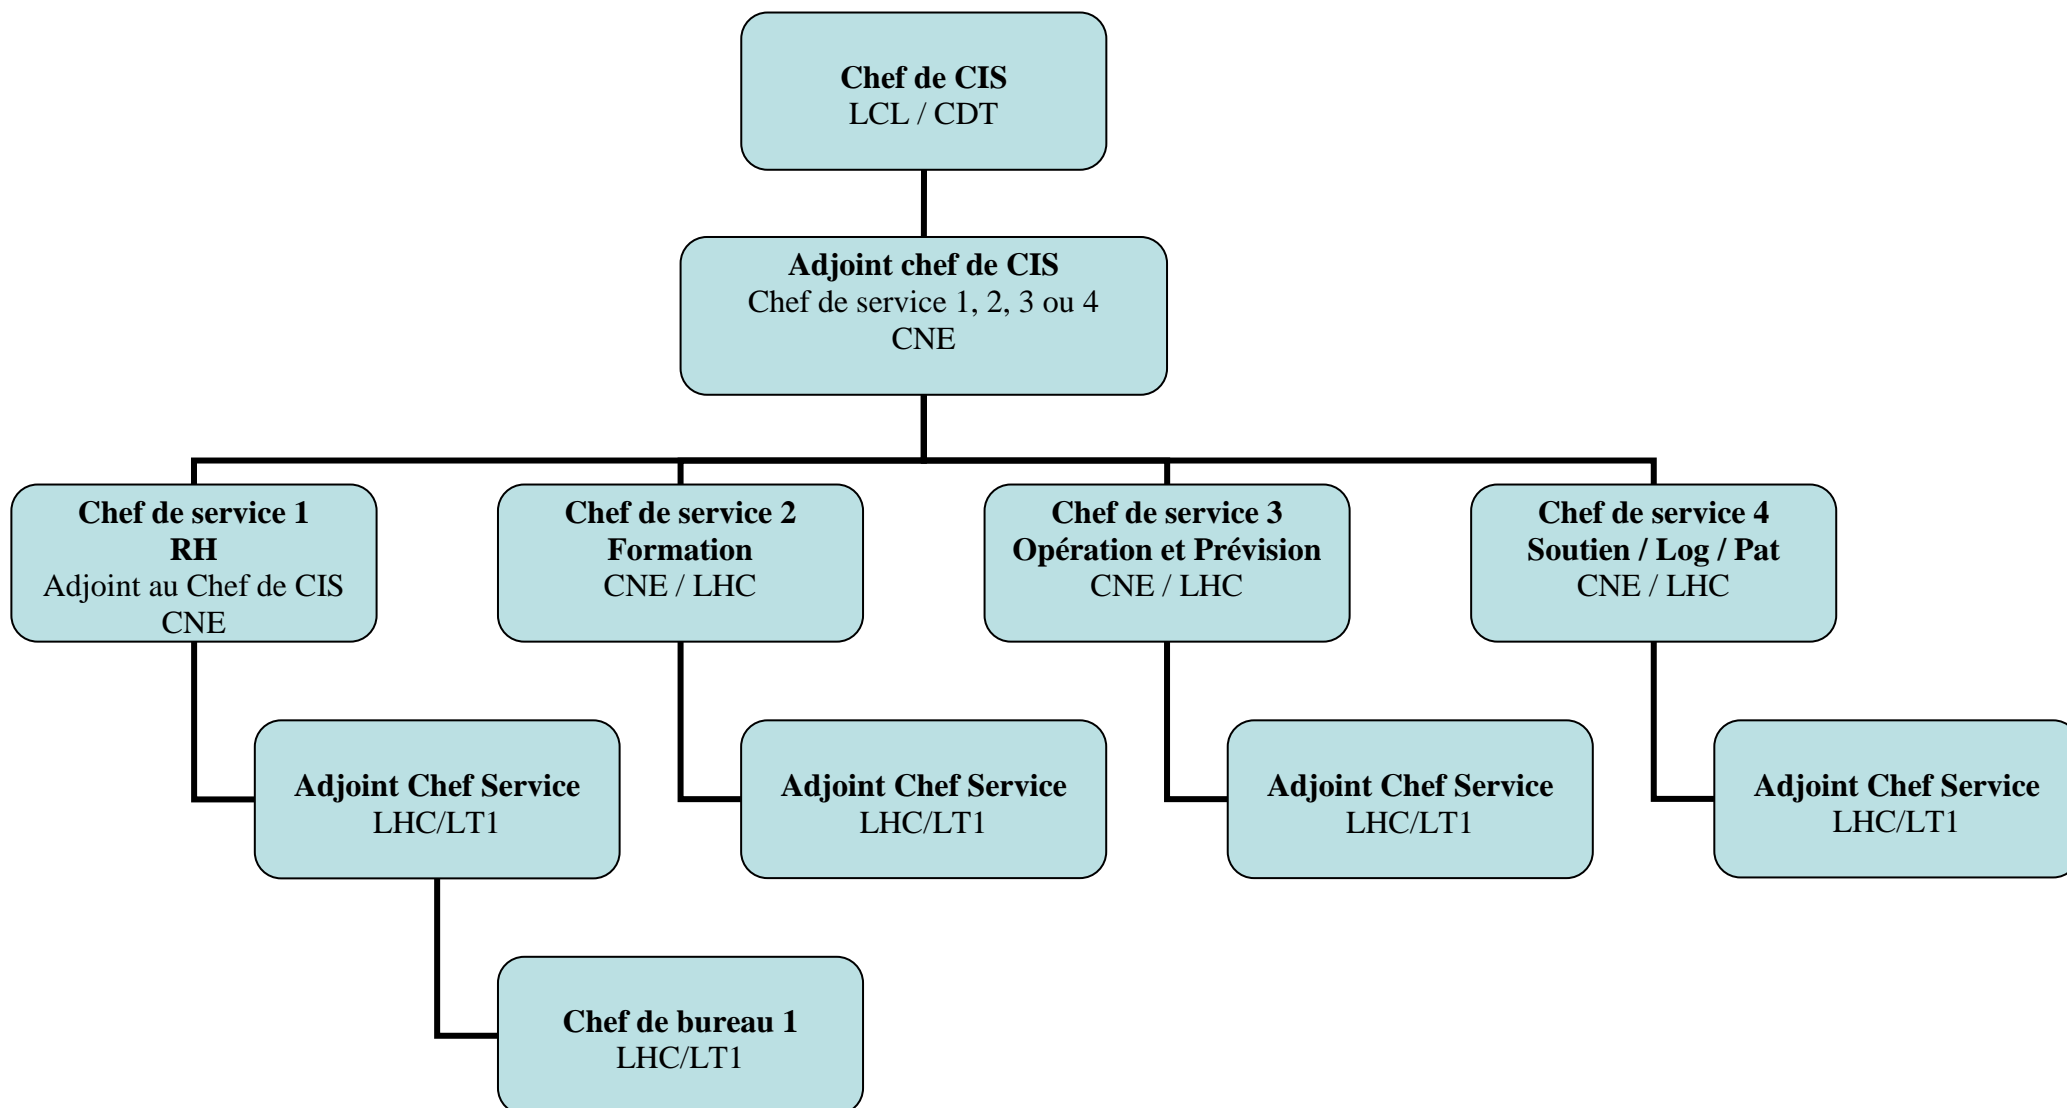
Chef de CIS
LCL / CDT

Adjoint chef de CIS
Chef de service 1, 2, 3 ou 4
CNE

Chef de service 1
RH
Adjoint au Chef de CIS
CNE

Chef de service 2
Formation
CNE / LHC

Chef de service 3
Opération et Prévision
CNE / LHC

Chef de service 4
Soutien / Log / Pat
CNE / LHC

Adjoint Chef Service
LHC/LT1

Adjoint Chef Service
LHC/LT1

Adjoint Chef Service
LHC/LT1

Adjoint Chef Service
LHC/LT1

Chef de bureau 1
LHC/LT1